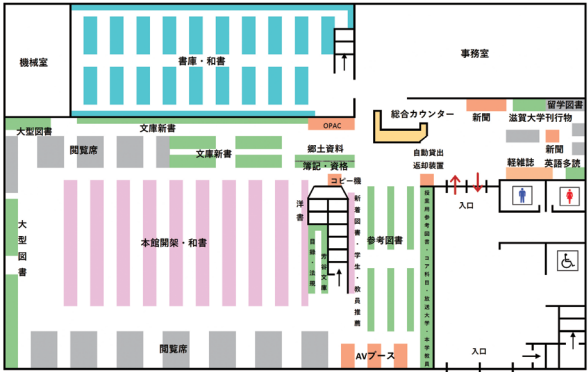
機械室

書庫・和書

事務室

留学図書

総合カウンター

新聞

滋賀大学刊行物

OPAC

大型図書

文庫新書

閲覧席

文庫新書

郷土資料

簿記・資格

自動貸出返却装置

軽雑誌

新聞

英語多読

コピー機

入口

大型図書

本館開架・和書

洋書

新着図書・学生・教員推薦

参考図書

授業用参考図書・コア科目・放送大学・本学教員

芸術・法規

文学・文庫

閲覧席

AVブース

入口